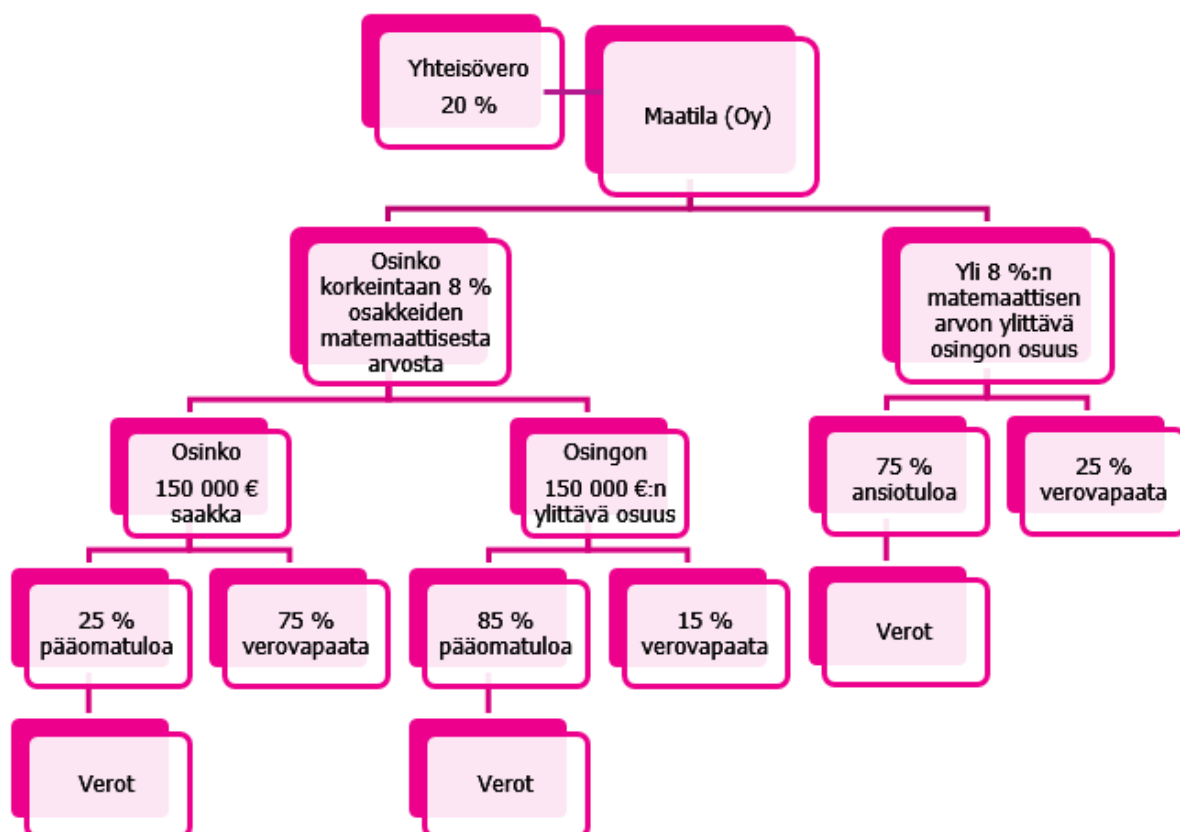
Yhteisövero 20 %

Maatila (Oy)

Osinko korkeintaan 8 % osakkeiden matemaattisesta arvosta

Yli 8 %:n matemaattisen arvon ylittävä osingon osuus

Osinko 150 000 € saakka

Osingon 150 000 €:n ylittävä osuus

75 % ansiotuloa

25 % verovapaata

25 % pääomatuloa

75 % verovapaata

85 % pääomatuloa

15 % verovapaata

Verot

Verot

Verot